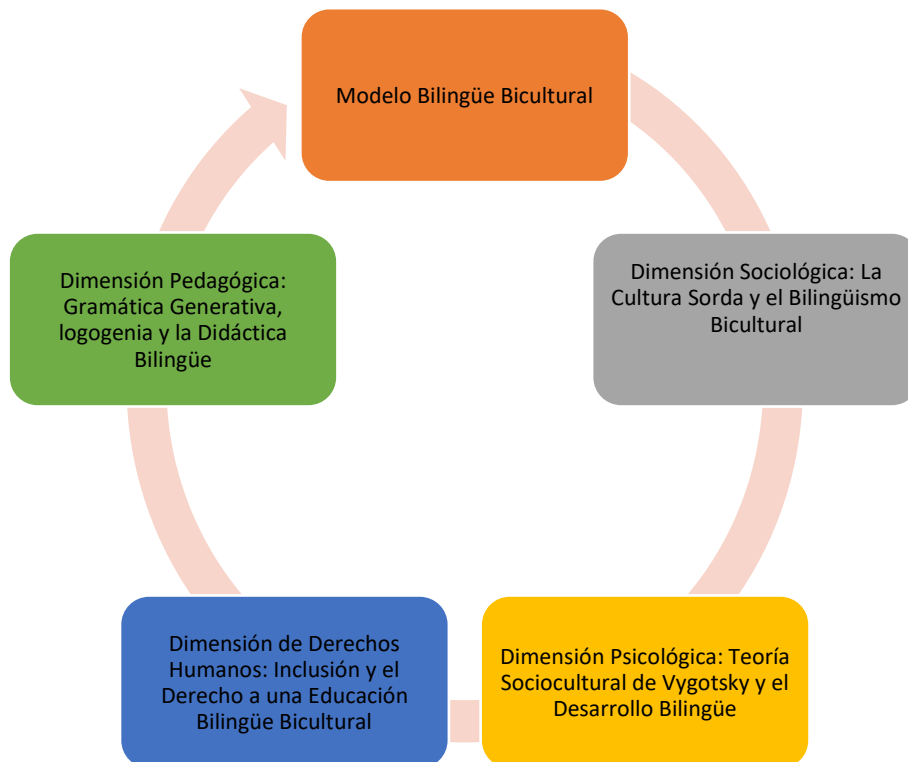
Modelo Bilingüe Bicultural

Dimensión Sociológica: La Cultura Sorda y el Bilingüismo Bicultural

Dimensión Psicológica: Teoría Sociocultural de Vygotsky y el Desarrollo Bilingüe

Dimensión de Derechos Humanos: Inclusión y el Derecho a una Educación Bilingüe Bicultural

Dimensión Pedagógica: Gramática Generativa, logogenia y la Didáctica Bilingüe